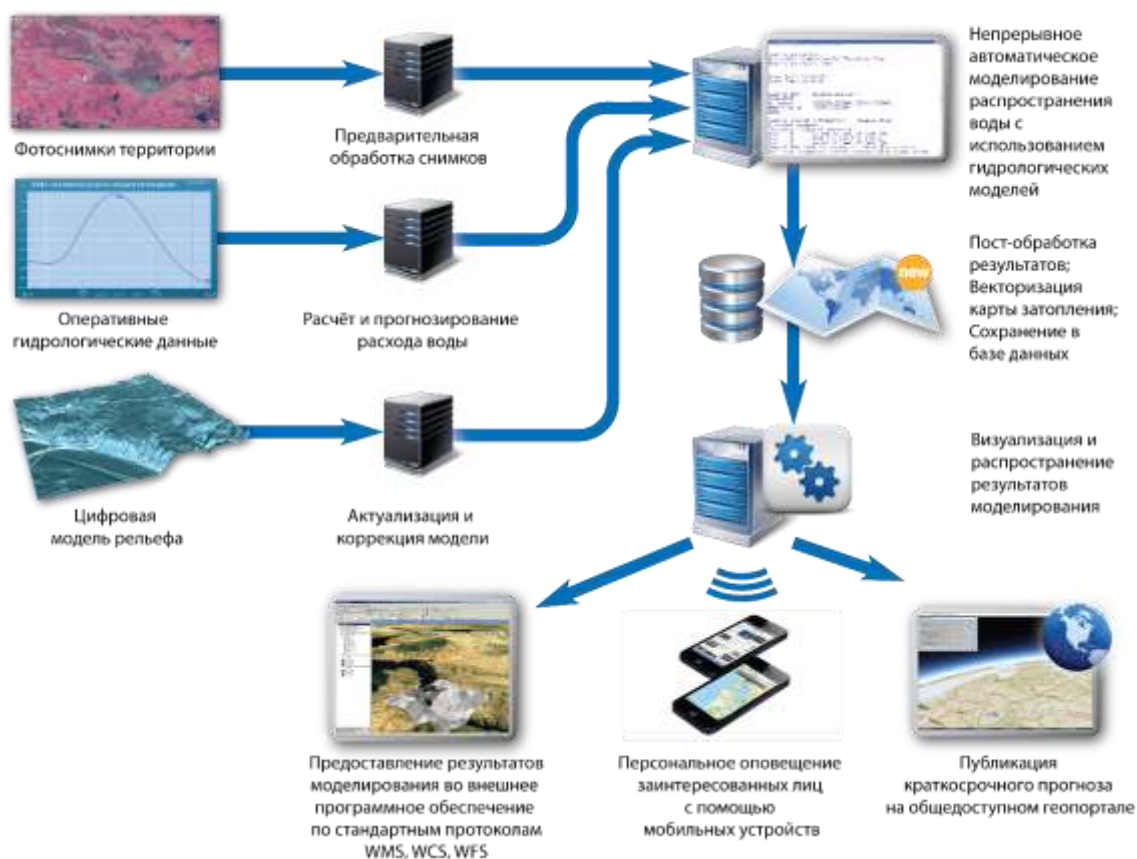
Фотоснимки территории

Предварительная обработка снимков

Непрерывное автоматическое моделирование распространения воды с использованием гидрологических моделей

Оперативные гидрологические данные

Расчёт и прогнозирование расхода воды

Пост-обработка результатов; Векторизация карты затопления; Сохранение в базе данных

new

Цифровая модель рельефа

Актуализация и коррекция модели

Визуализация и распространение результатов моделирования

Предоставление результатов моделирования во внешнее программное обеспечение по стандартным протоколам WMS, WCS, WFS

Персональное оповещение заинтересованных лиц с помощью мобильных устройств

Публикация краткосрочного прогноза на общедоступном геопортале